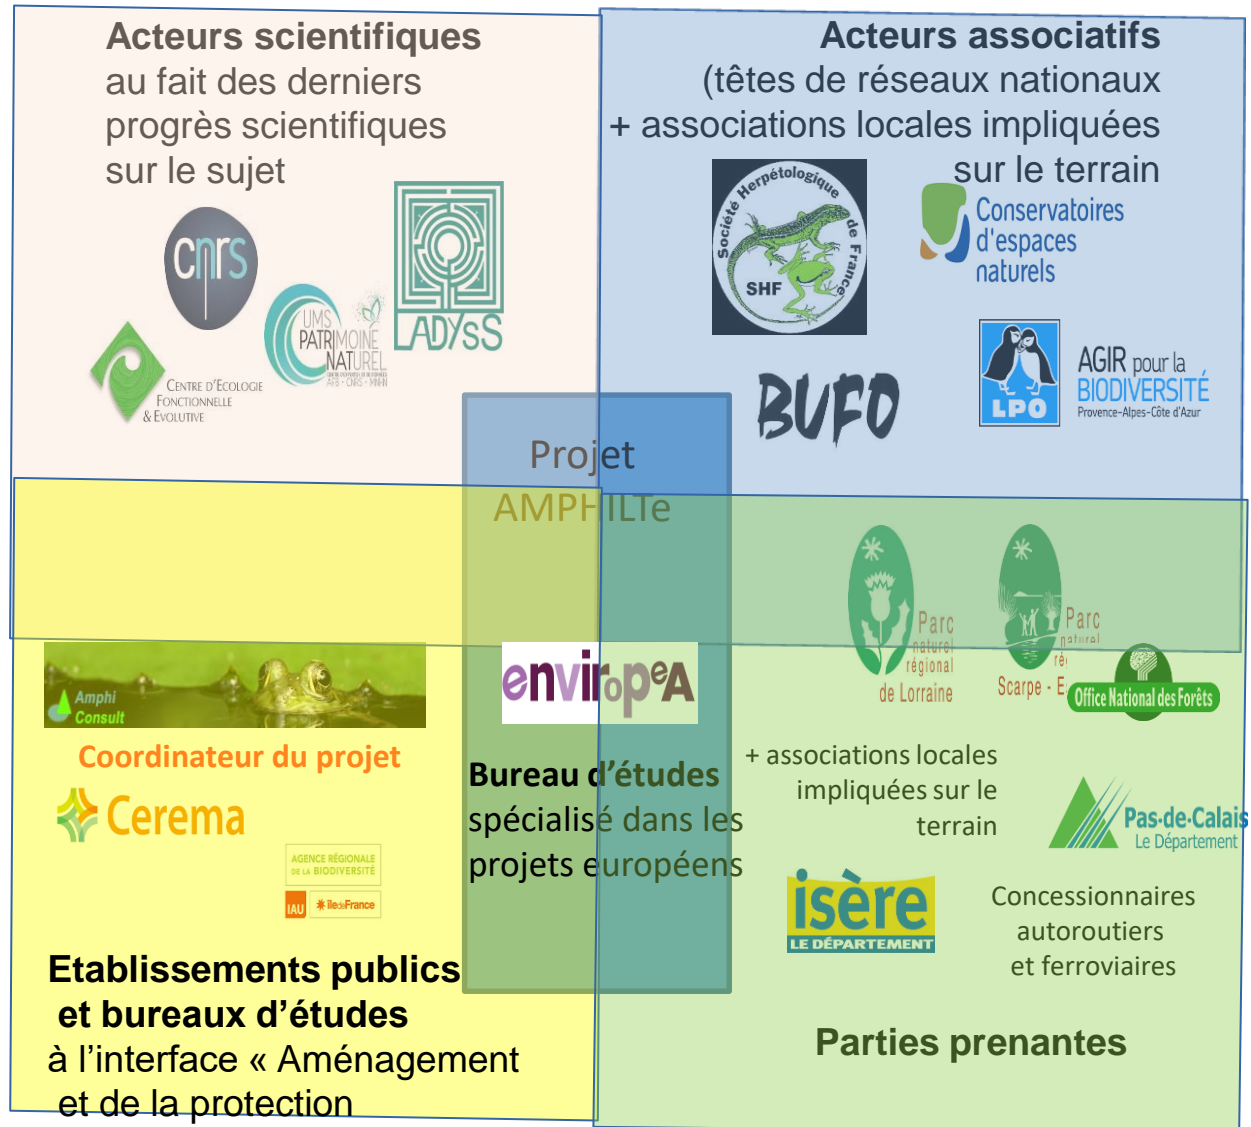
Acteurs scientifiques
au fait des derniers progrès scientifiques sur le sujet

cnrs

UMS PATRIMOINE NATUREL
AFB · CNRS · MNHN

LADYSS

Centre d'Ecologie Fonctionnelle & Evolutive

Acteurs associatifs
(têtes de réseaux nationaux + associations locales impliquées sur le terrain

Société Herpétologique de France
SHF

Conservatoires d'espaces naturels

BUFO

LPO

AGIR pour la BIODIVERSITÉ
Provence-Alpes-Côte d'Azur

Projet
AMPHILTe

Amphi Consult

Coordinateur du projet

Cerema

AGENCE RÉGIONALE DE LA BIODIVERSITÉ
IAU
ÎledeFrance

Etablissements publics et bureaux d'études
à l'interface « Aménagement et de la protection

envirOpeA

Bureau d'études spécialisé dans les projets européens

Parc naturel régional de Lorraine

Parc naturel ré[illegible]
Scarpe - E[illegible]

Office National des Forêts

+ associations locales impliquées sur le terrain

Pas-de-Calais
Le Département

isère
LE DÉPARTEMENT

Concessionnaires autoroutiers et ferroviaires

Parties prenantes